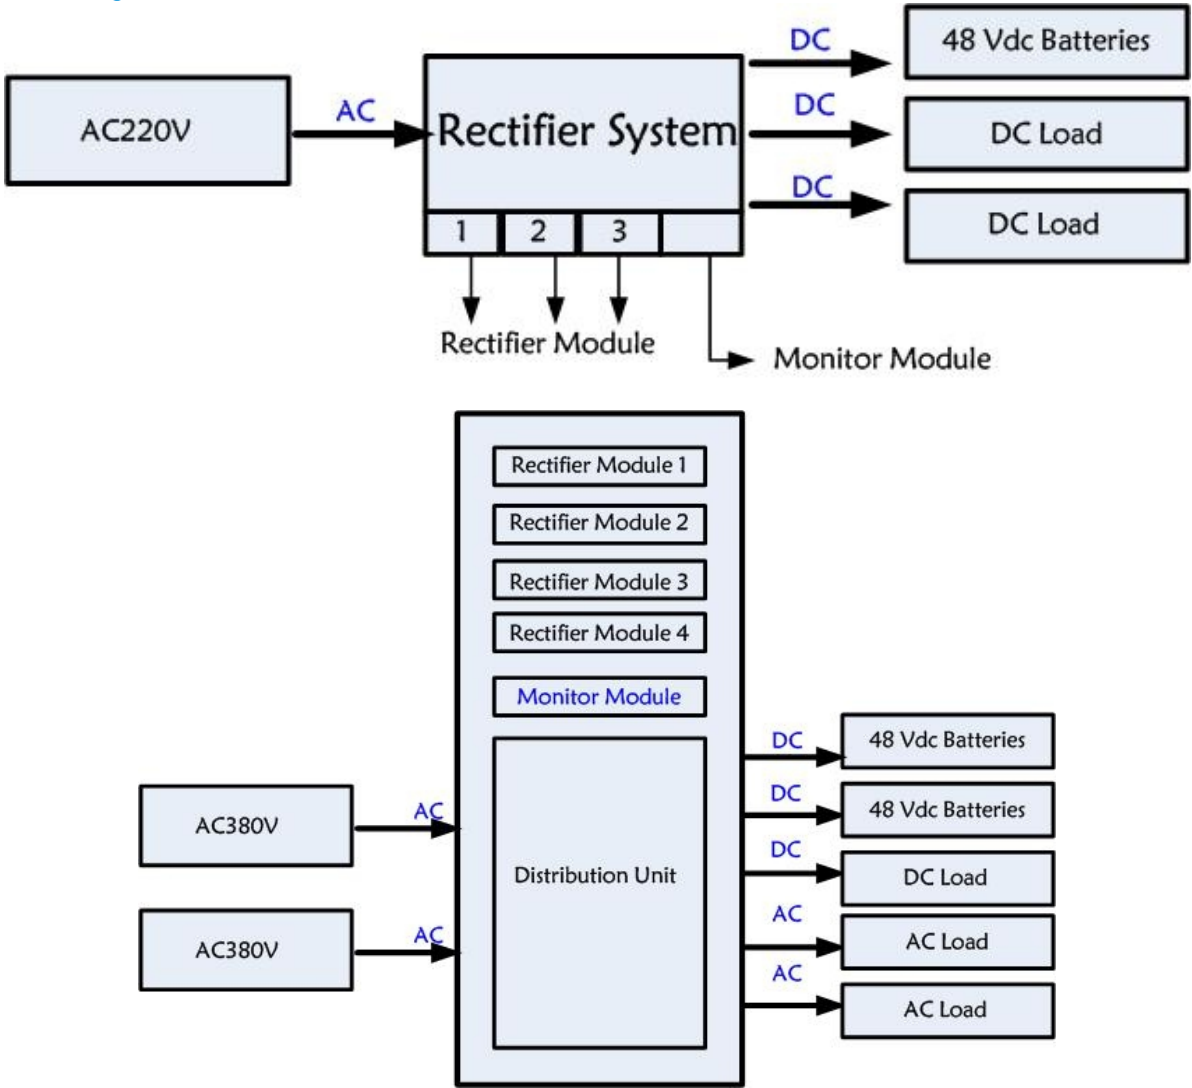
AC220V

AC

Rectifier System

1 2 3

Rectifier Module

Monitor Module

DC

48 Vdc Batteries

DC

DC Load

DC

DC Load

Rectifier Module 1

Rectifier Module 2

Rectifier Module 3

Rectifier Module 4

Monitor Module

Distribution Unit

AC380V

AC

AC380V

AC

DC

48 Vdc Batteries

DC

48 Vdc Batteries

DC

DC Load

AC

AC Load

AC

AC Load